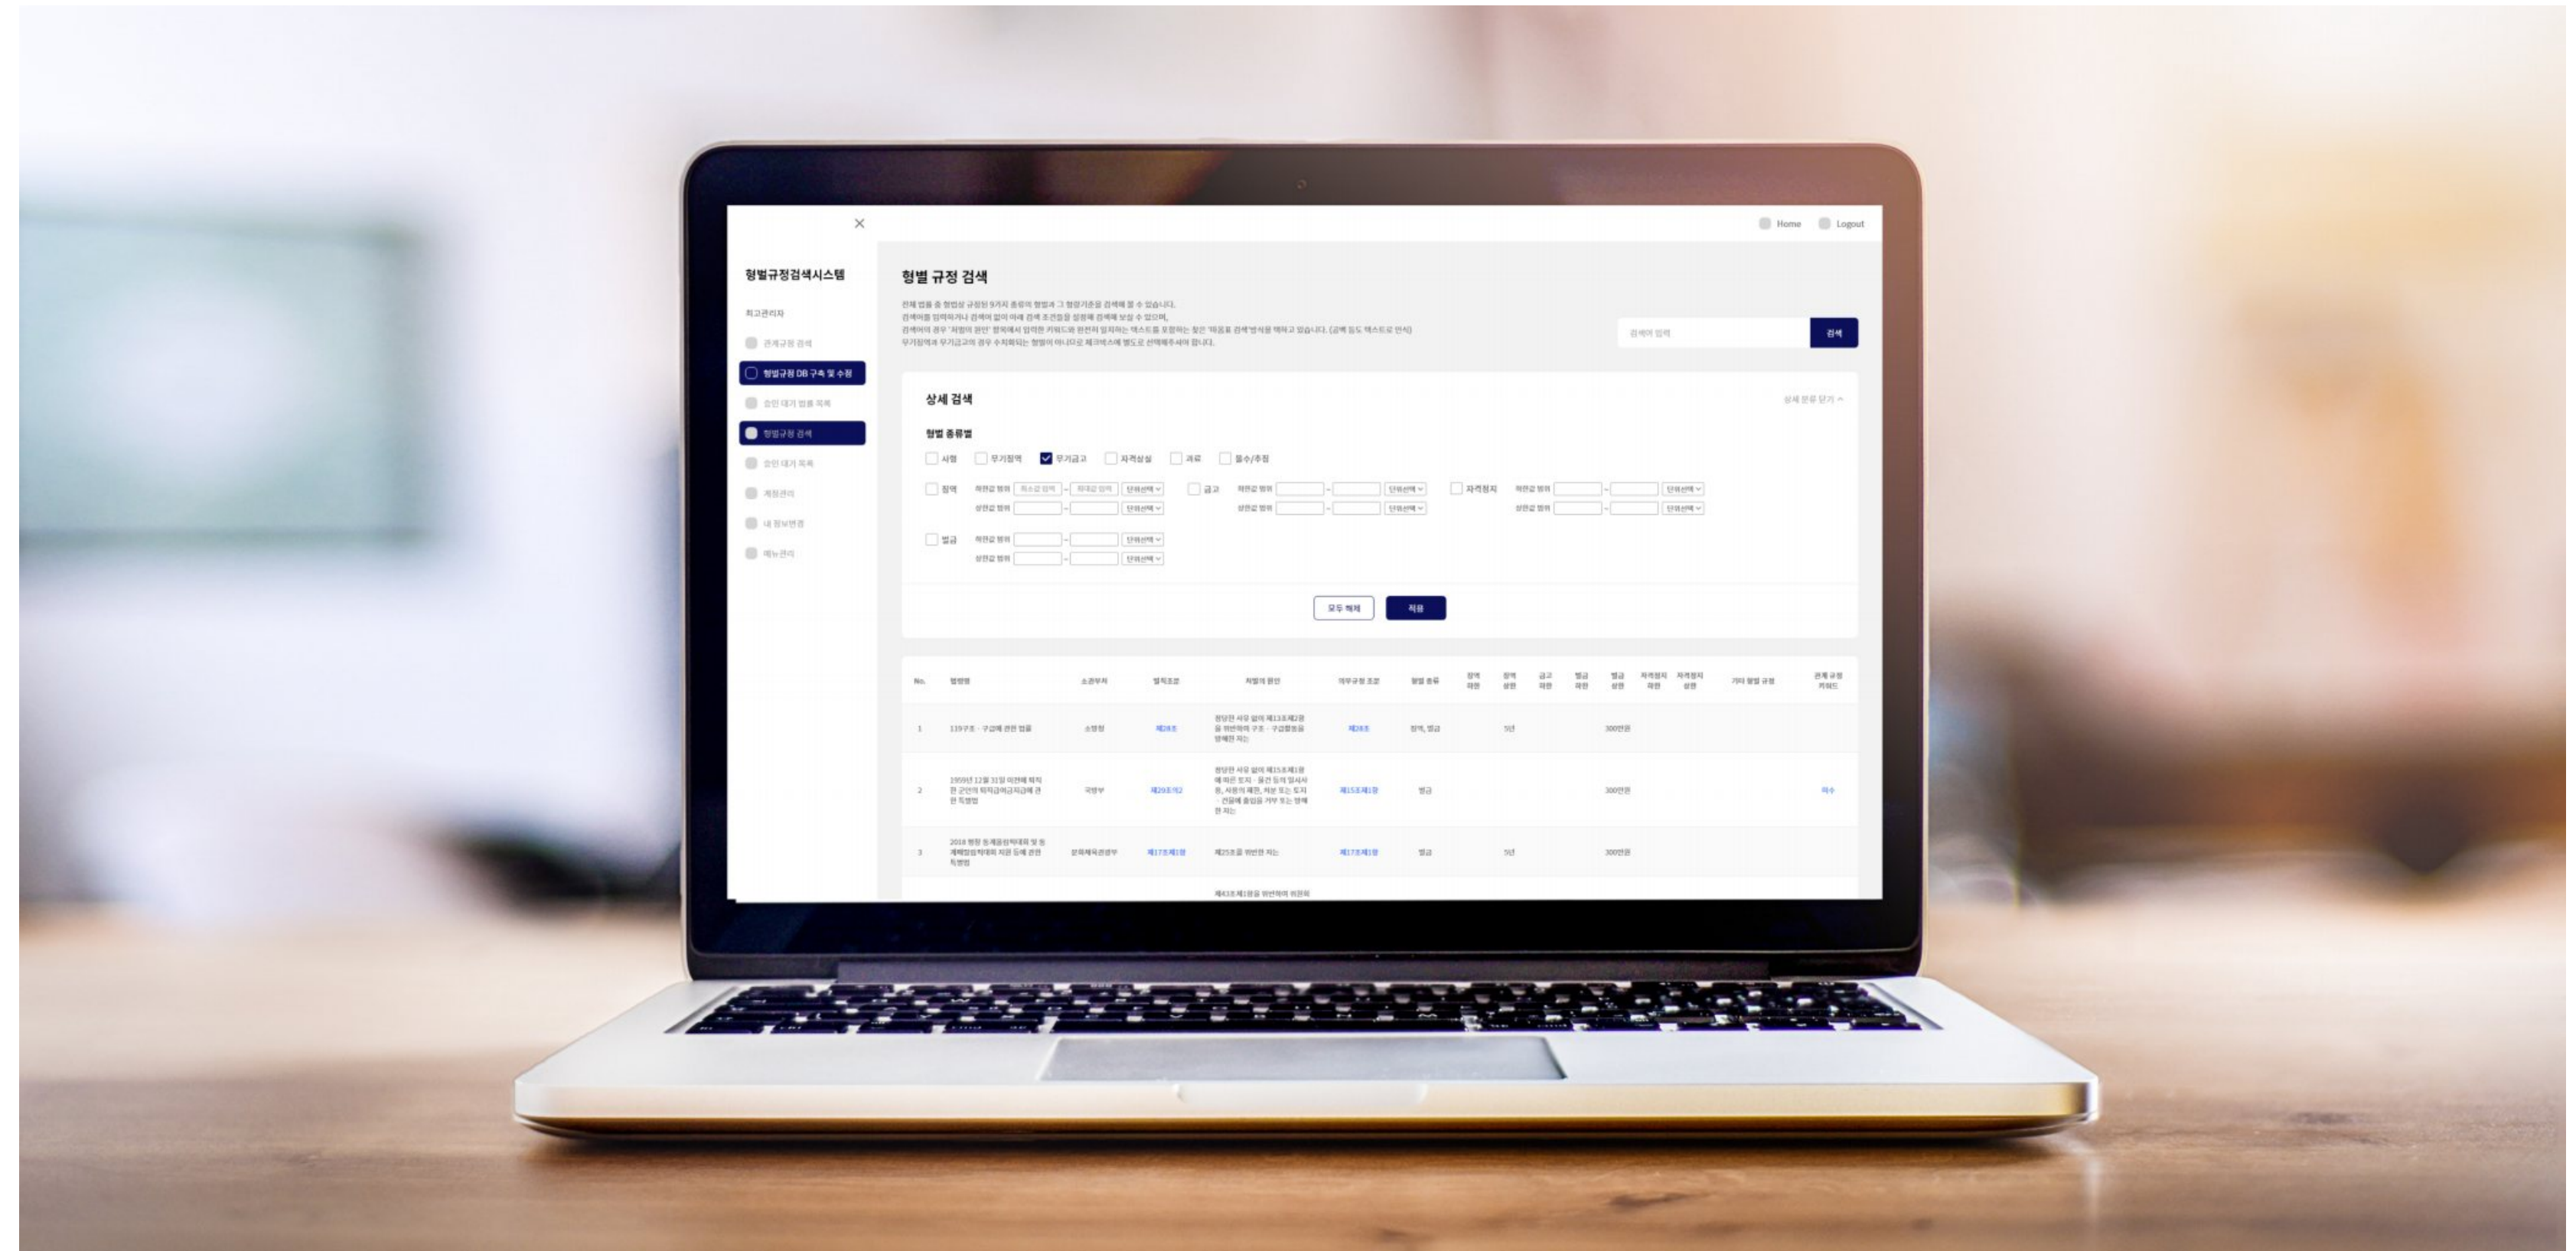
형벌규정검색시스템

최고관리자

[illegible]

형벌규정 DB 구축 및 수정

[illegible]

형벌규정 검색

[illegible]

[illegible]

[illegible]

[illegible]

Home Logout

형벌 규정 검색

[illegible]

검색

상세 검색

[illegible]

형벌 종류별

사형 무기징역 무기금고 자격상실 과료 몰수/추징

징역 금고 자격정지

벌금

모두 해제 적용

| No. | 법령명 | 소관부처 | 벌칙조문 | 처벌의 원인 | 의무규정 조문 | 형벌 종류 | | | | | | | | | 기타 형벌 규정 | |
|---|---|---|---|---|---|---|---|---|---|---|---|---|---|---|---|---|
| 1 | 119구조 · 구급에 관한 법률 | 소방청 | 제28조 | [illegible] | 제28조 | 징역, 벌금 | | 5년 | | | 3000만원 | | | | | |
| 2 | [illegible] | 국방부 | 제20조의2 | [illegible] | 제15조제1항 | 벌금 | | | | | 3000만원 | | | | | |
| 3 | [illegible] | 문화체육관광부 | 제17조제1항 | 제25조를 위반한 자는 | 제17조제1항 | 벌금 | | 5년 | | | 3000만원 | | | | | |